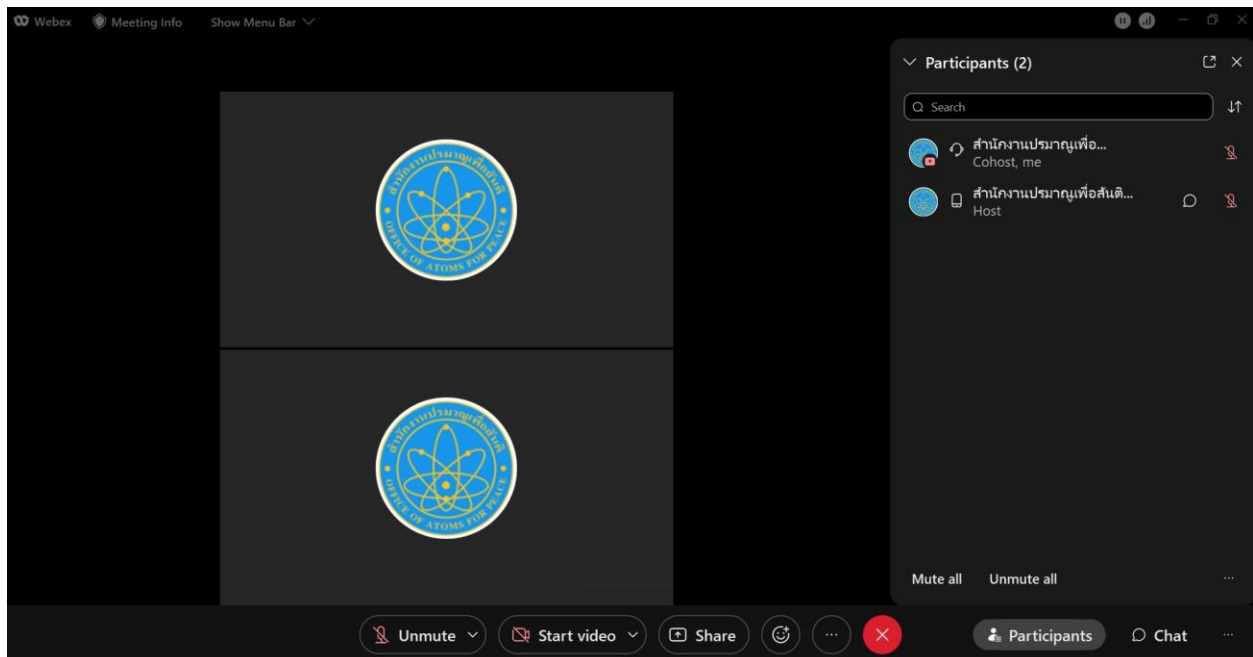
Webex Meeting Info Show Menu Bar

สำนักงานปรมาณูเพื่อสันติ
OFFICE OF ATOMS FOR PEACE

สำนักงานปรมาณูเพื่อสันติ
OFFICE OF ATOMS FOR PEACE

Participants (2)

Search

สำนักงานปรมาณูเพื่อ...
Cohost, me

สำนักงานปรมาณูเพื่อสันติ...
Host

Mute all Unmute all

Unmute Start video Share ··· Participants Chat ···